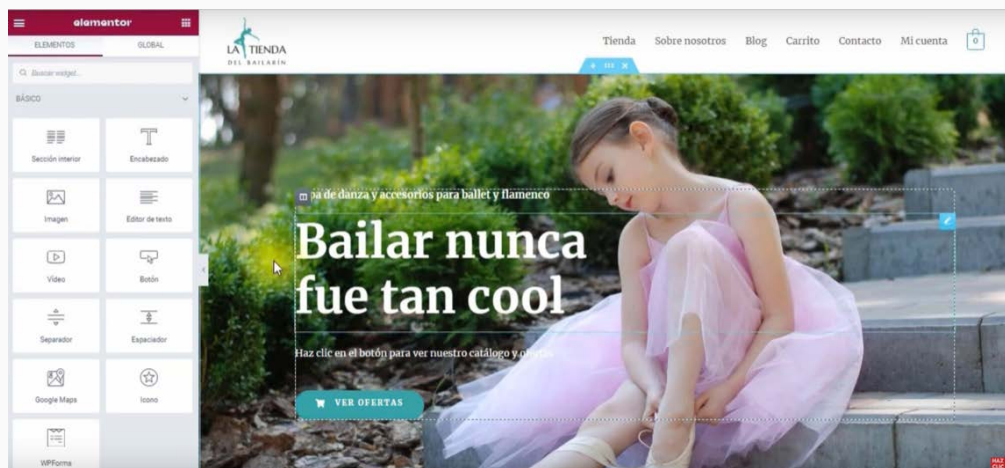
elementor

ELEMENTOS GLOBAL

Buscar widget...

BÁSICO

Sección interior
Encabezado
Imagen
Editor de texto
Vídeo
Botón
Separador
Espaciador
Google Maps
Icono
WPForms

LA TIENDA
DEL BAILARÍN

Tienda Sobre nosotros Blog Carrito Contacto Mi cuenta 0

pa de danza y accesorios para ballet y flamenco

Bailar nunca fue tan cool

Haz clic en el botón para ver nuestro catálogo y ofertas

VER OFERTAS